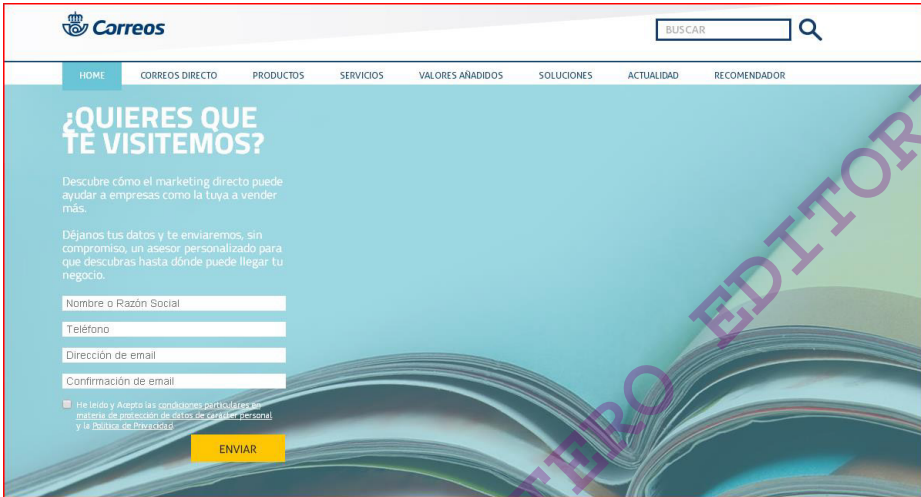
Correos

BUSCAR

HOME CORREOS DIRECTO PRODUCTOS SERVICIOS VALORES AÑADIDOS SOLUCIONES ACTUALIDAD RECOMENDADOR

¿QUIERES QUE TE VISITEMOS?

Descubre cómo el marketing directo puede ayudar a empresas como la tuya a vender más.

Déjanos tus datos y te enviaremos, sin compromiso, un asesor personalizado para que descubras hasta dónde puede llegar tu negocio.

Nombre o Razón Social

Teléfono

Dirección de email

Confirmación de email

He leído y Acepto las condiciones particulares en materia de protección de datos de carácter personal y la Política de Privacidad

ENVIAR

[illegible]ERO EDITOR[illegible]